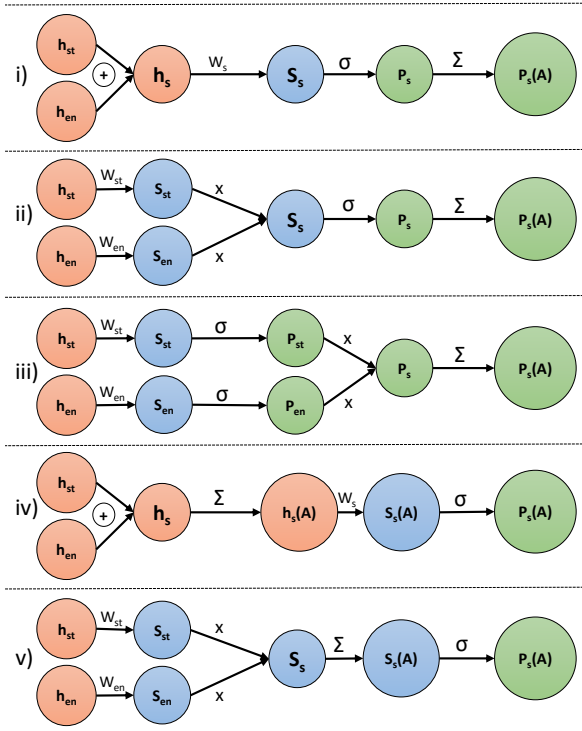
i) $h_{st}$ + $h_{en}$ $h_s$ $W_s$ $S_s$ σ $P_s$ Σ $P_s(A)$

ii) $h_{st}$ $W_{st}$ $S_{st}$ x $h_{en}$ $W_{en}$ $S_{en}$ x $S_s$ σ $P_s$ Σ $P_s(A)$

iii) $h_{st}$ $W_{st}$ $S_{st}$ σ $P_{st}$ x $h_{en}$ $W_{en}$ $S_{en}$ σ $P_{en}$ x $P_s$ Σ $P_s(A)$

iv) $h_{st}$ + $h_{en}$ $h_s$ Σ $h_s(A)$ $W_s$ $S_s(A)$ σ $P_s(A)$

v) $h_{st}$ $W_{st}$ $S_{st}$ x $h_{en}$ $W_{en}$ $S_{en}$ x $S_s$ Σ $S_s(A)$ σ $P_s(A)$